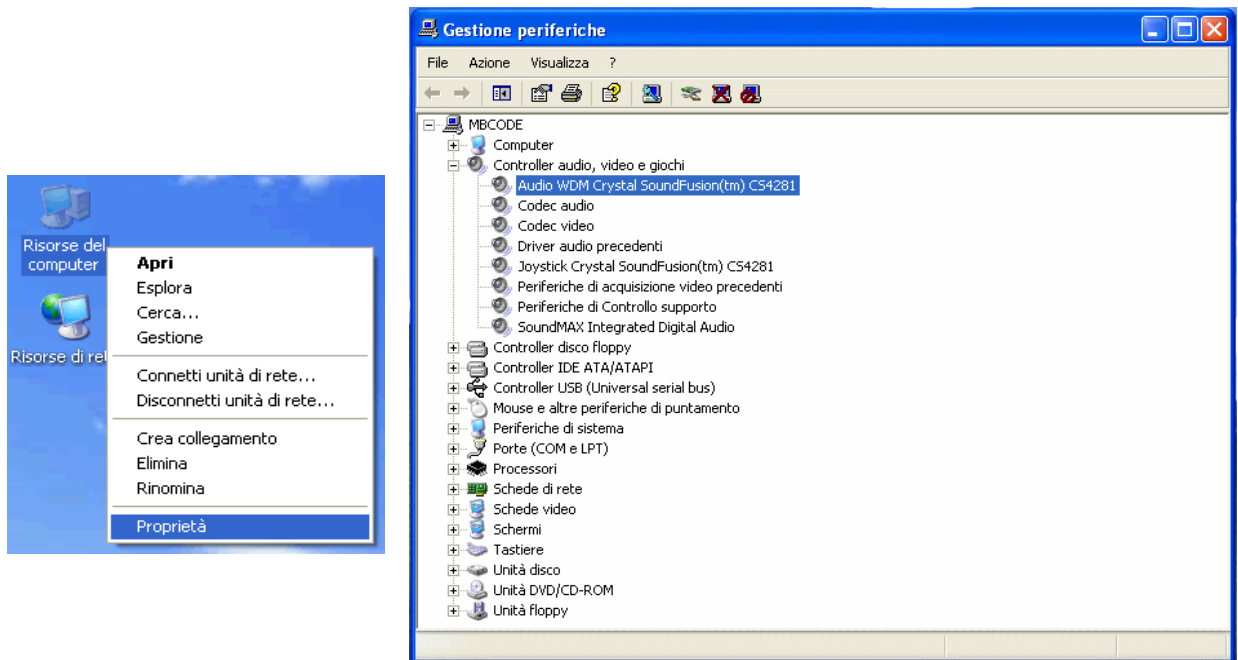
Risorse del computer

Risorse di re

Apri
Esplora
Cerca...
Gestione

Connetti unità di rete...
Disconnetti unità di rete...

Crea collegamento
Elimina
Rinomina

Proprietà

Gestione periferiche

File Azione Visualizza ?

MBCODE
Computer
Controller audio, video e giochi
Audio WDM Crystal SoundFusion(tm) CS4281
Codec audio
Codec video
Driver audio precedenti
Joystick Crystal SoundFusion(tm) CS4281
Periferiche di acquisizione video precedenti
Periferiche di Controllo supporto
SoundMAX Integrated Digital Audio
Controller disco floppy
Controller IDE ATA/ATAPI
Controller USB (Universal serial bus)
Mouse e altre periferiche di puntamento
Periferiche di sistema
Porte (COM e LPT)
Processori
Schede di rete
Schede video
Schermi
Tastiere
Unità disco
Unità DVD/CD-ROM
Unità floppy